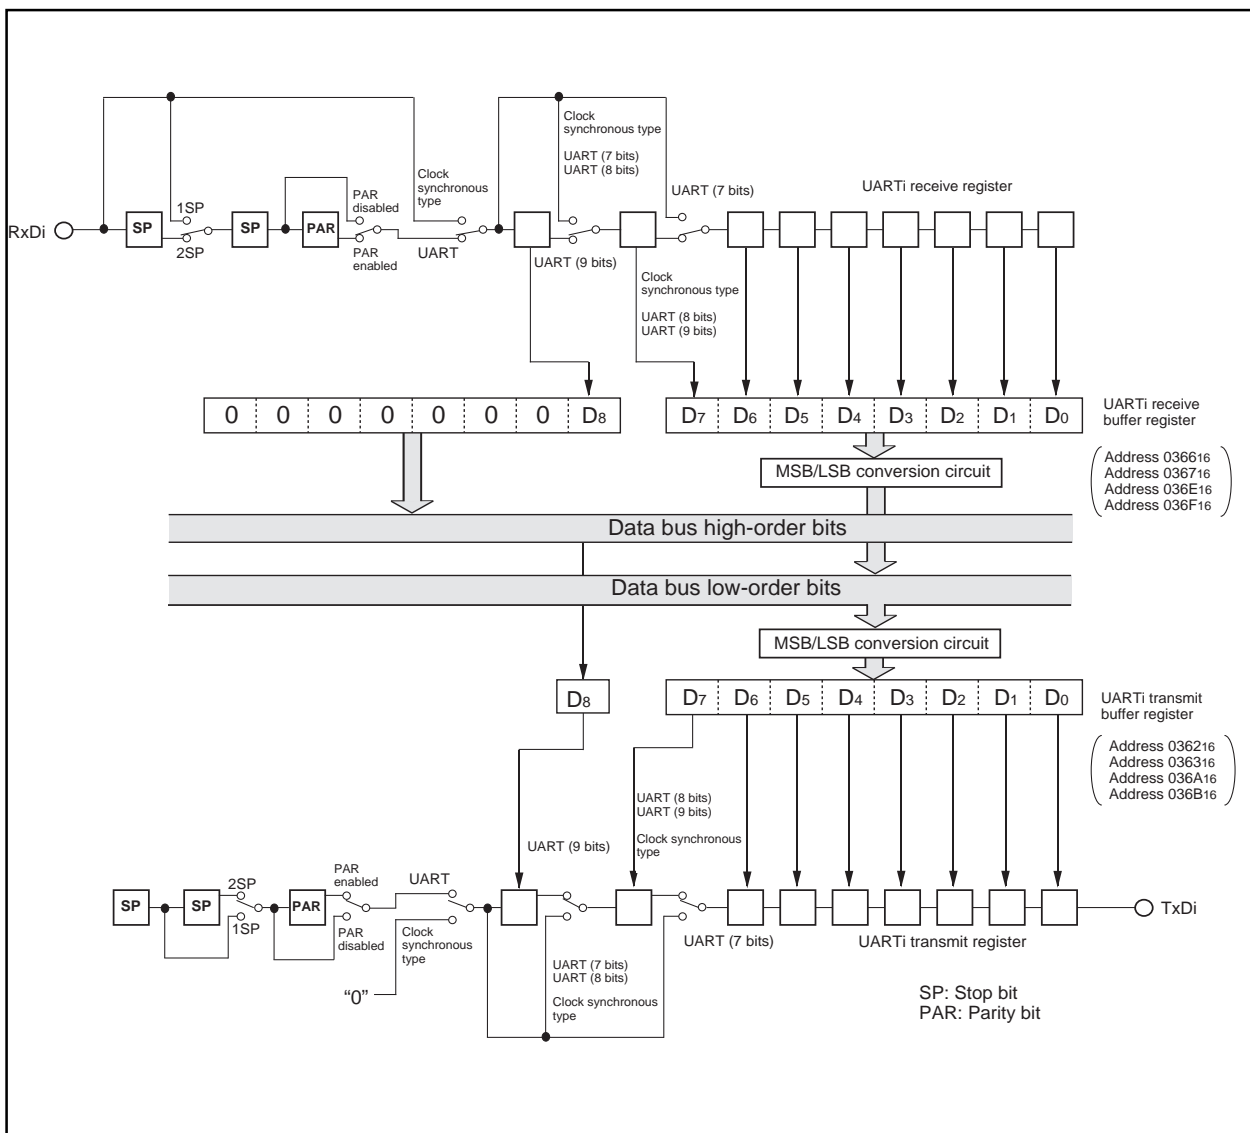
Clock synchronous type
UART (7 bits)
UART (8 bits)
Clock synchronous type
UART (7 bits)
UARTi receive register
1SP
PAR disabled
RxDi
SP
SP
PAR
2SP
PAR enabled
UART
UART (9 bits)
Clock synchronous type
UART (8 bits)
UART (9 bits)

| 0 | 0 | 0 | 0 | 0 | 0 | 0 | $D_8$ |
|---|---|---|---|---|---|---|---|

| $D_7$ | $D_6$ | $D_5$ | $D_4$ | $D_3$ | $D_2$ | $D_1$ | $D_0$ |
|---|---|---|---|---|---|---|---|

UARTi receive buffer register
MSB/LSB conversion circuit
Address $0366_{16}$
Address $0367_{16}$
Address $036E_{16}$
Address $036F_{16}$
Data bus high-order bits
Data bus low-order bits
MSB/LSB conversion circuit
$D_8$

| $D_7$ | $D_6$ | $D_5$ | $D_4$ | $D_3$ | $D_2$ | $D_1$ | $D_0$ |
|---|---|---|---|---|---|---|---|

UARTi transmit buffer register
Address $0362_{16}$
Address $0363_{16}$
Address $036A_{16}$
Address $036B_{16}$
UART (8 bits)
UART (9 bits)
Clock synchronous type
UART (9 bits)
PAR enabled
UART
2SP
SP
SP
PAR
1SP
PAR disabled
Clock synchronous type
UART (7 bits)
UARTi transmit register
TxDi
"0"
UART (7 bits)
UART (8 bits)
Clock synchronous type
SP: Stop bit
PAR: Parity bit